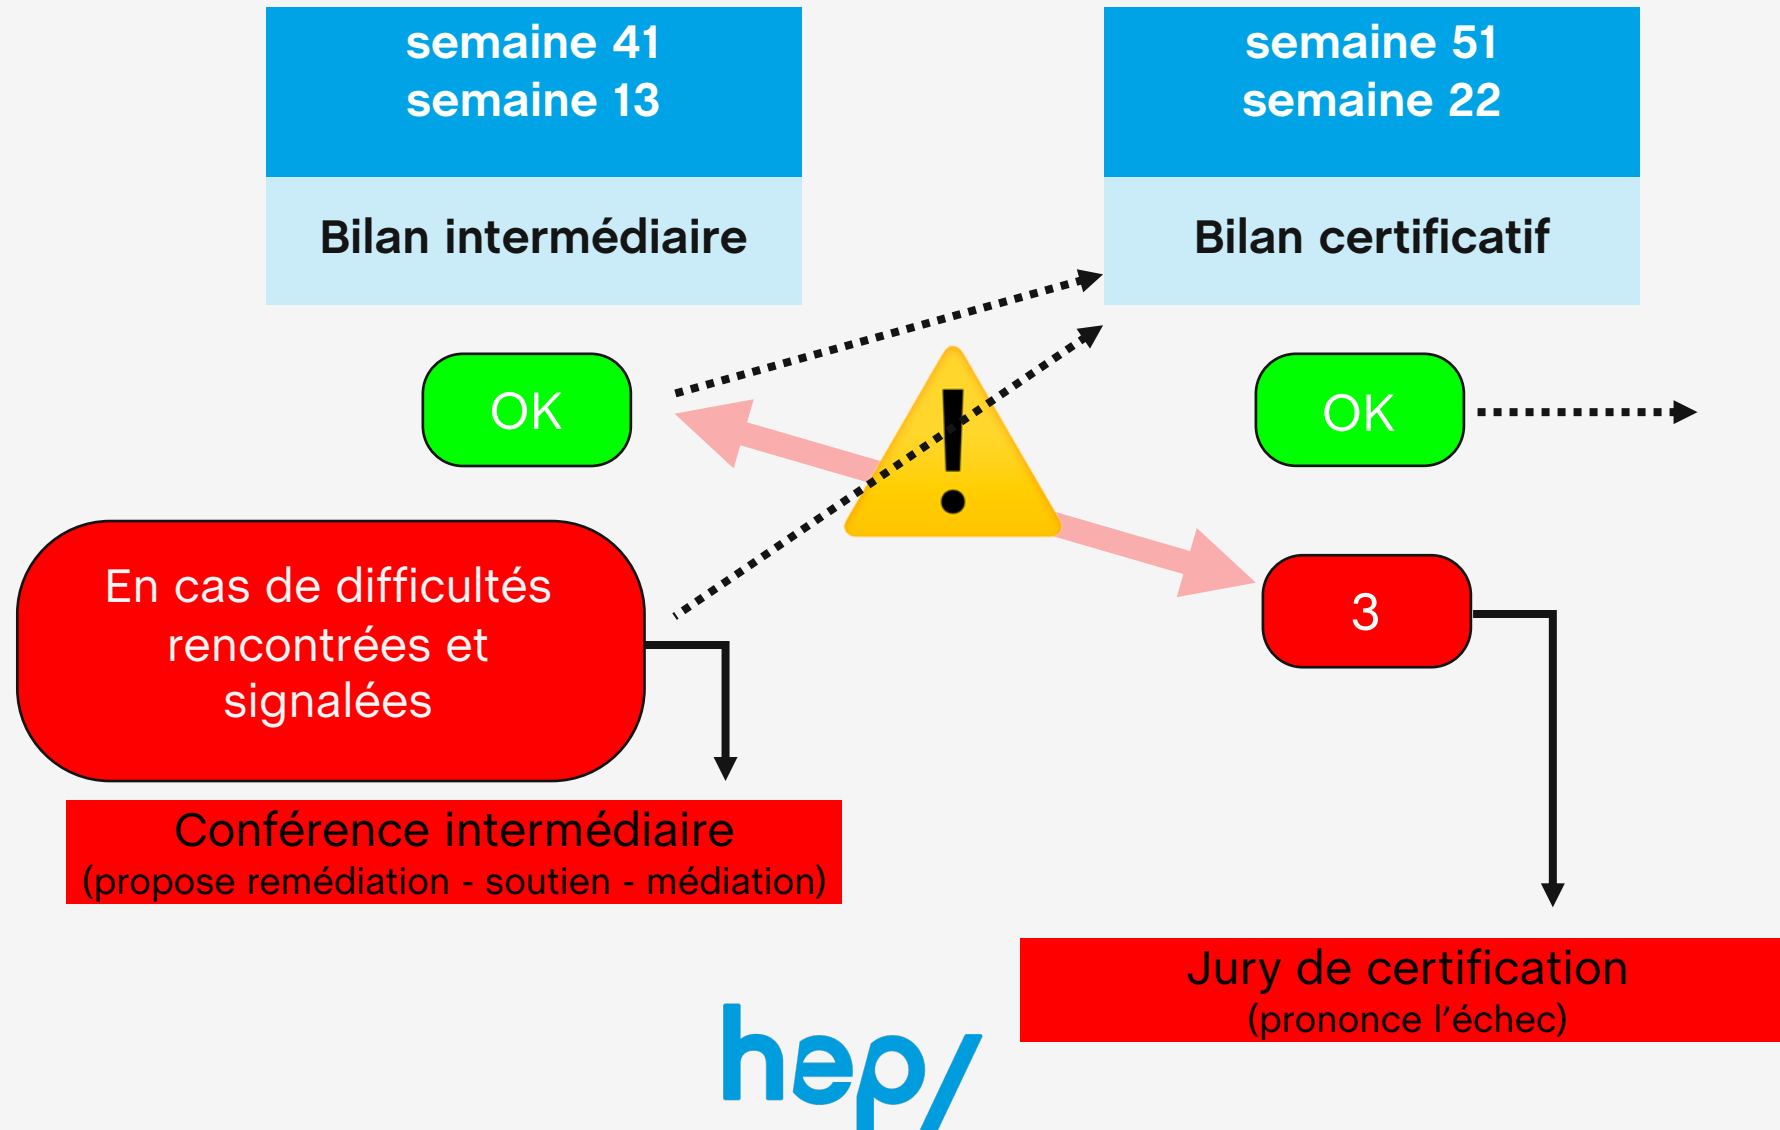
semaine 41
semaine 13

Bilan intermédiaire

semaine 51
semaine 22

Bilan certificatif

OK

OK

!

En cas de difficultés rencontrées et signalées

3

Conférence intermédiaire
(propose remédiation - soutien - médiation)

Jury de certification
(prononce l'échec)

hep/